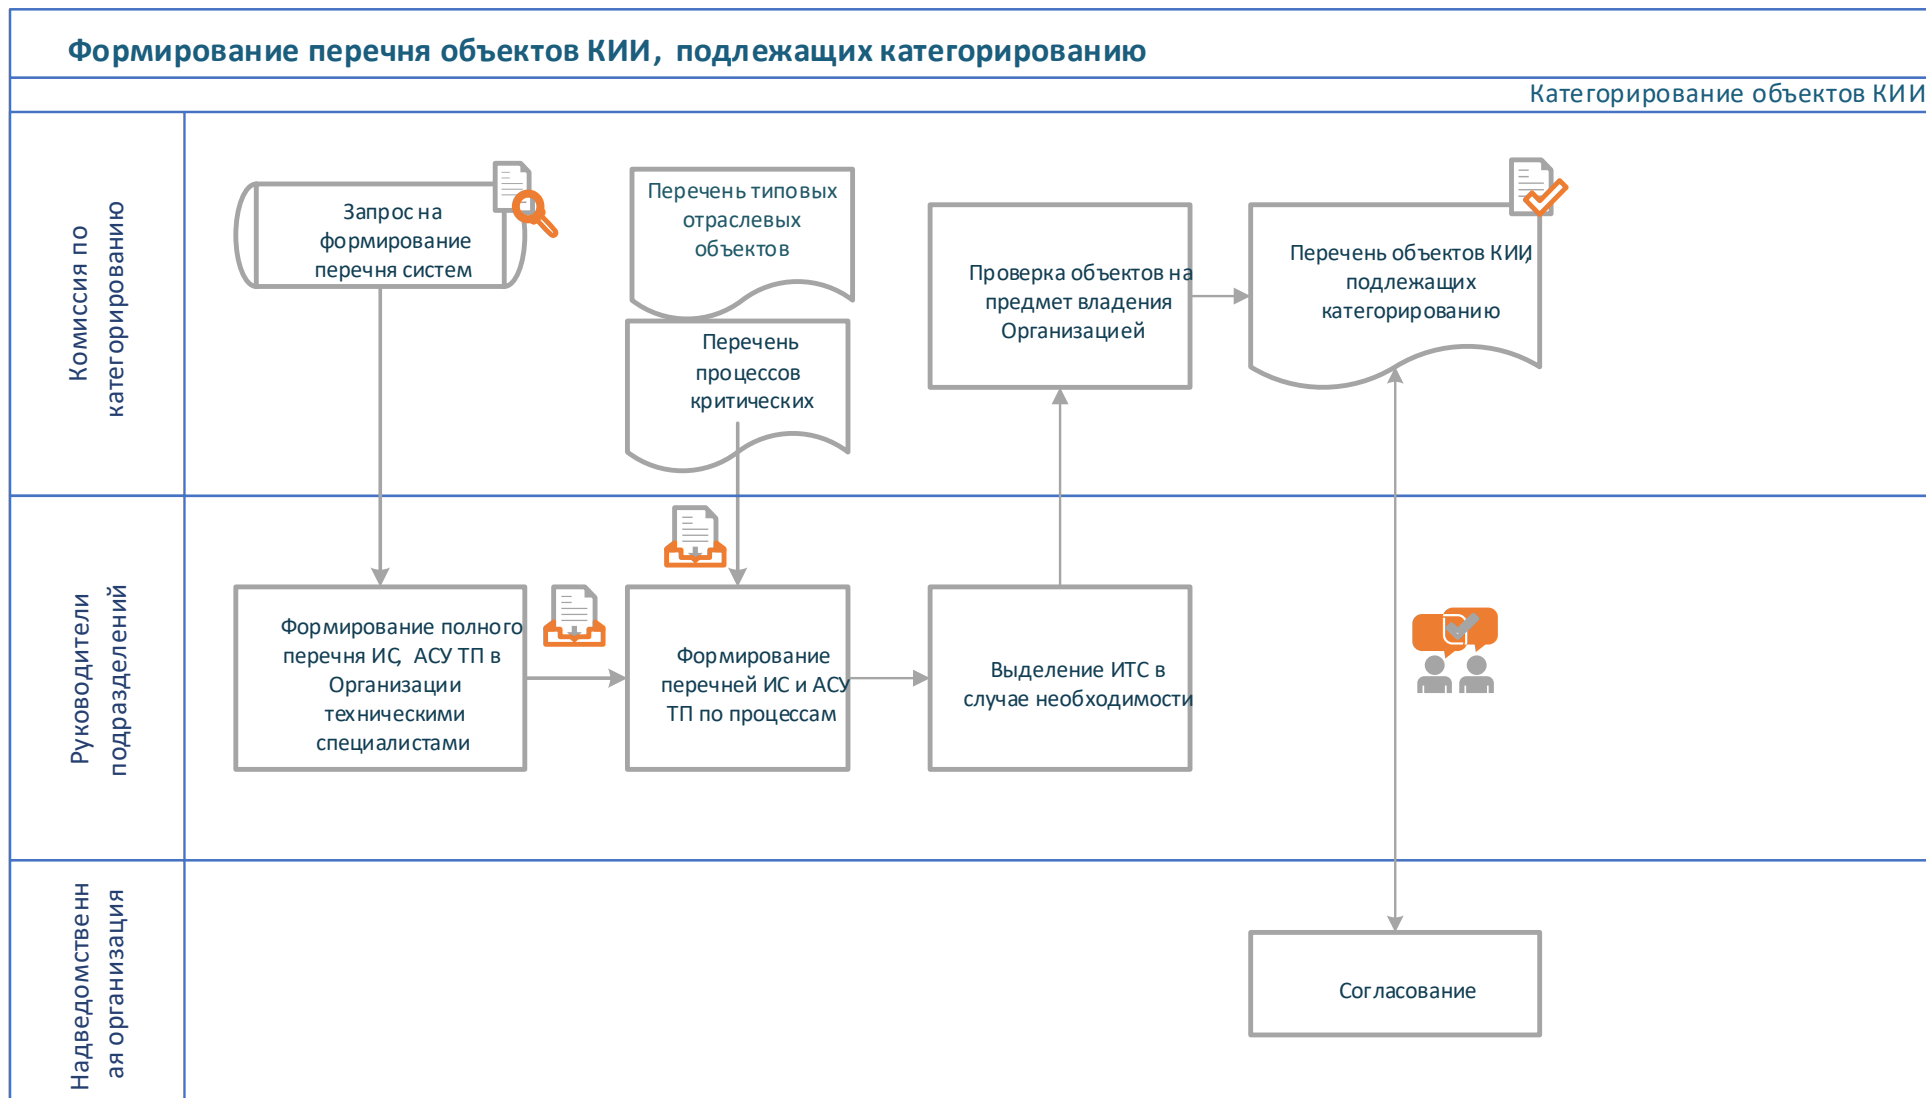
Формирование перечня объектов КИИ, подлежащих категорированию

Категорирование объектов КИИ

Комиссия по категорированию

Запрос на формирование перечня систем

Перечень типовых отраслевых объектов

Перечень процессов критических

Проверка объектов на предмет владения Организацией

Перечень объектов КИИ, подлежащих категорированию

Руководители подразделений

Формирование полного перечня ИС, АСУ ТП в Организации техническими специалистами

Формирование перечней ИС и АСУ ТП по процессам

Выделение ИТС в случае необходимости

Надведомственная организация

Согласование